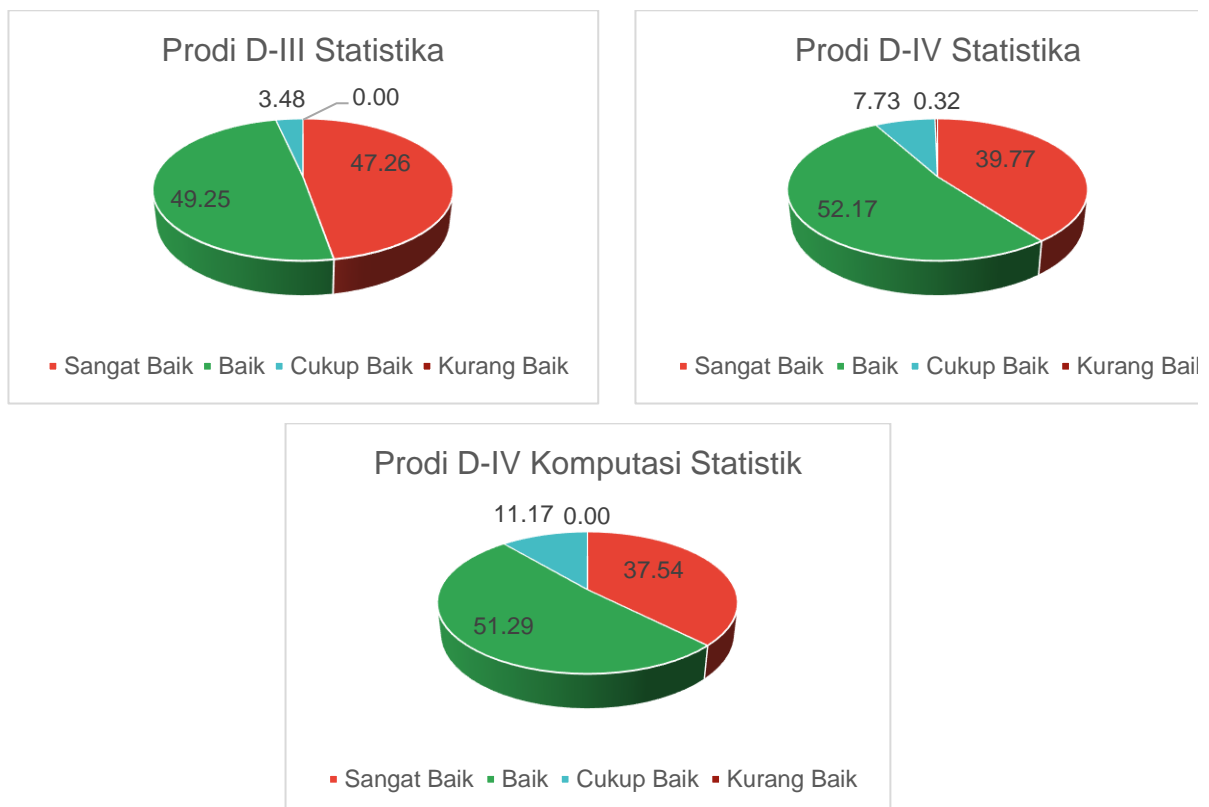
Prodi D-III Statistika

3.48
0.00
47.26
49.25

Sangat Baik Baik Cukup Baik Kurang Baik

Prodi D-IV Statistika

7.73 0.32
39.77
52.17

Sangat Baik Baik Cukup Baik Kurang Bail

Prodi D-IV Komputasi Statistik

11.17 0.00
37.54
51.29

Sangat Baik Baik Cukup Baik Kurang Baik